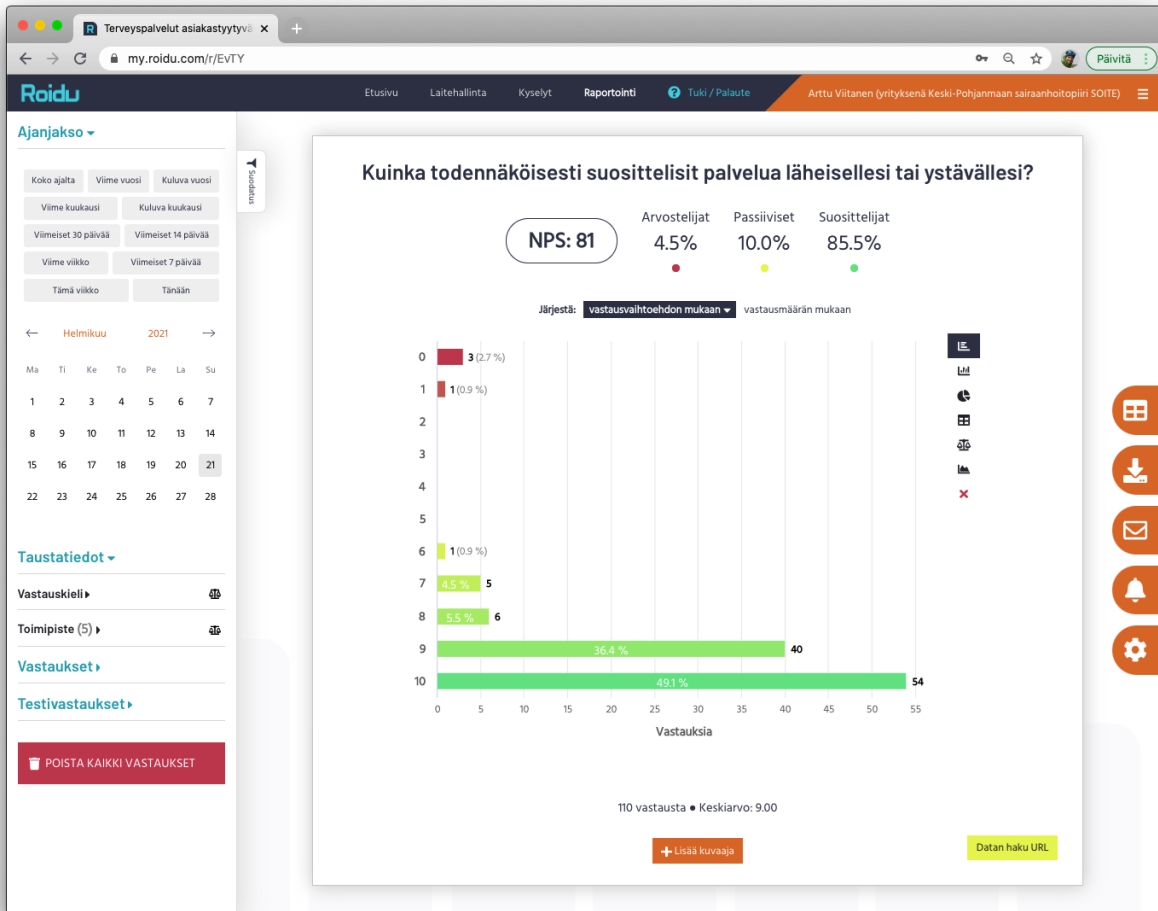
Terveyspalvelut asiakastyytyvä
my.roidu.com/r/EvTY
Päivitä

Roidu
Etusivu Laitehallinta Kyselyt Raportointi Tuki / Palaute Arttu Viitanen (yrityksenä Keski-Pohjanmaan sairaanhoitopiiri SOITE)

Ajanjakso
Koko ajalta Viime vuosi Kuluva vuosi
Viime kuukausi Kuluva kuukausi
Viimeiset 30 päivää Viimeiset 14 päivää
Viime viikko Viimeiset 7 päivää
Tämä viikko Tänään

← Helmikuu 2021 →
| Ma | Ti | Ke | To | Pe | La | Su |
|---|---|---|---|---|---|---|
| 1 | 2 | 3 | 4 | 5 | 6 | 7 |
| 8 | 9 | 10 | 11 | 12 | 13 | 14 |
| 15 | 16 | 17 | 18 | 19 | 20 | 21 |
| 22 | 23 | 24 | 25 | 26 | 27 | 28 |

Taustatiedot
Vastauskieli
Toimipiste (5)
Vastaukset
Testivastaukset
POISTA KAIKKI VASTAUKSET

Suodatus

Kuinka todennäköisesti suosittelisit palvelua läheisellesi tai ystävällesi?

NPS: 81
Arvostelijat 4.5%
Passiiviset 10.0%
Suosittelijat 85.5%

Järjestä: vastausvaihtoehdon mukaan vastausmäärän mukaan

0 3 (2.7 %)
1 1 (0.9 %)
2
3
4
5
6 1 (0.9 %)
7 4.5 % 5
8 5.5 % 6
9 36.4 % 40
10 49.1 % 54
0 5 10 15 20 25 30 35 40 45 50 55
Vastauksia

110 vastausta ● Keskiarvo: 9.00

Lisää kuvaaja
Datan haku URL